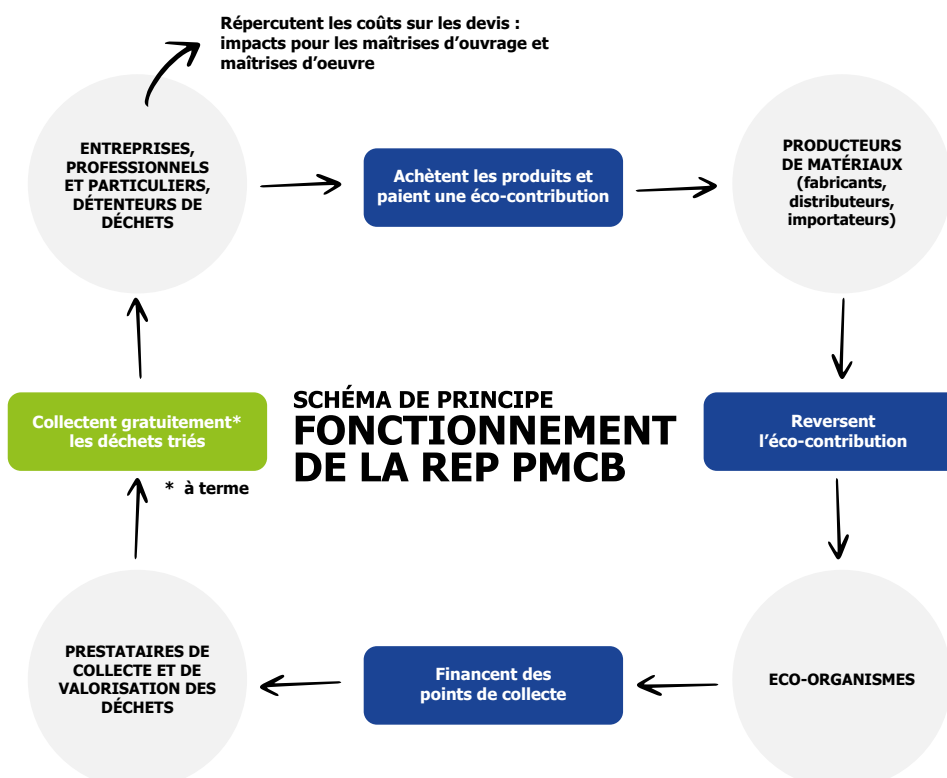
Répercutent les coûts sur les devis : impacts pour les maîtrises d'ouvrage et maîtrises d'oeuvre

ENTREPRISES, PROFESSIONNELS ET PARTICULIERS, DÉTENTEURS DE DÉCHETS

Achètent les produits et paient une éco-contribution

PRODUCTEURS DE MATÉRIAUX (fabricants, distributeurs, importateurs)

SCHÉMA DE PRINCIPE
FONCTIONNEMENT DE LA REP PMCB

Collectent gratuitement* les déchets triés

* à terme

Reversent l'éco-contribution

ECO-ORGANISMES

Financent des points de collecte

PRESTATAIRES DE COLLECTE ET DE VALORISATION DES DÉCHETS